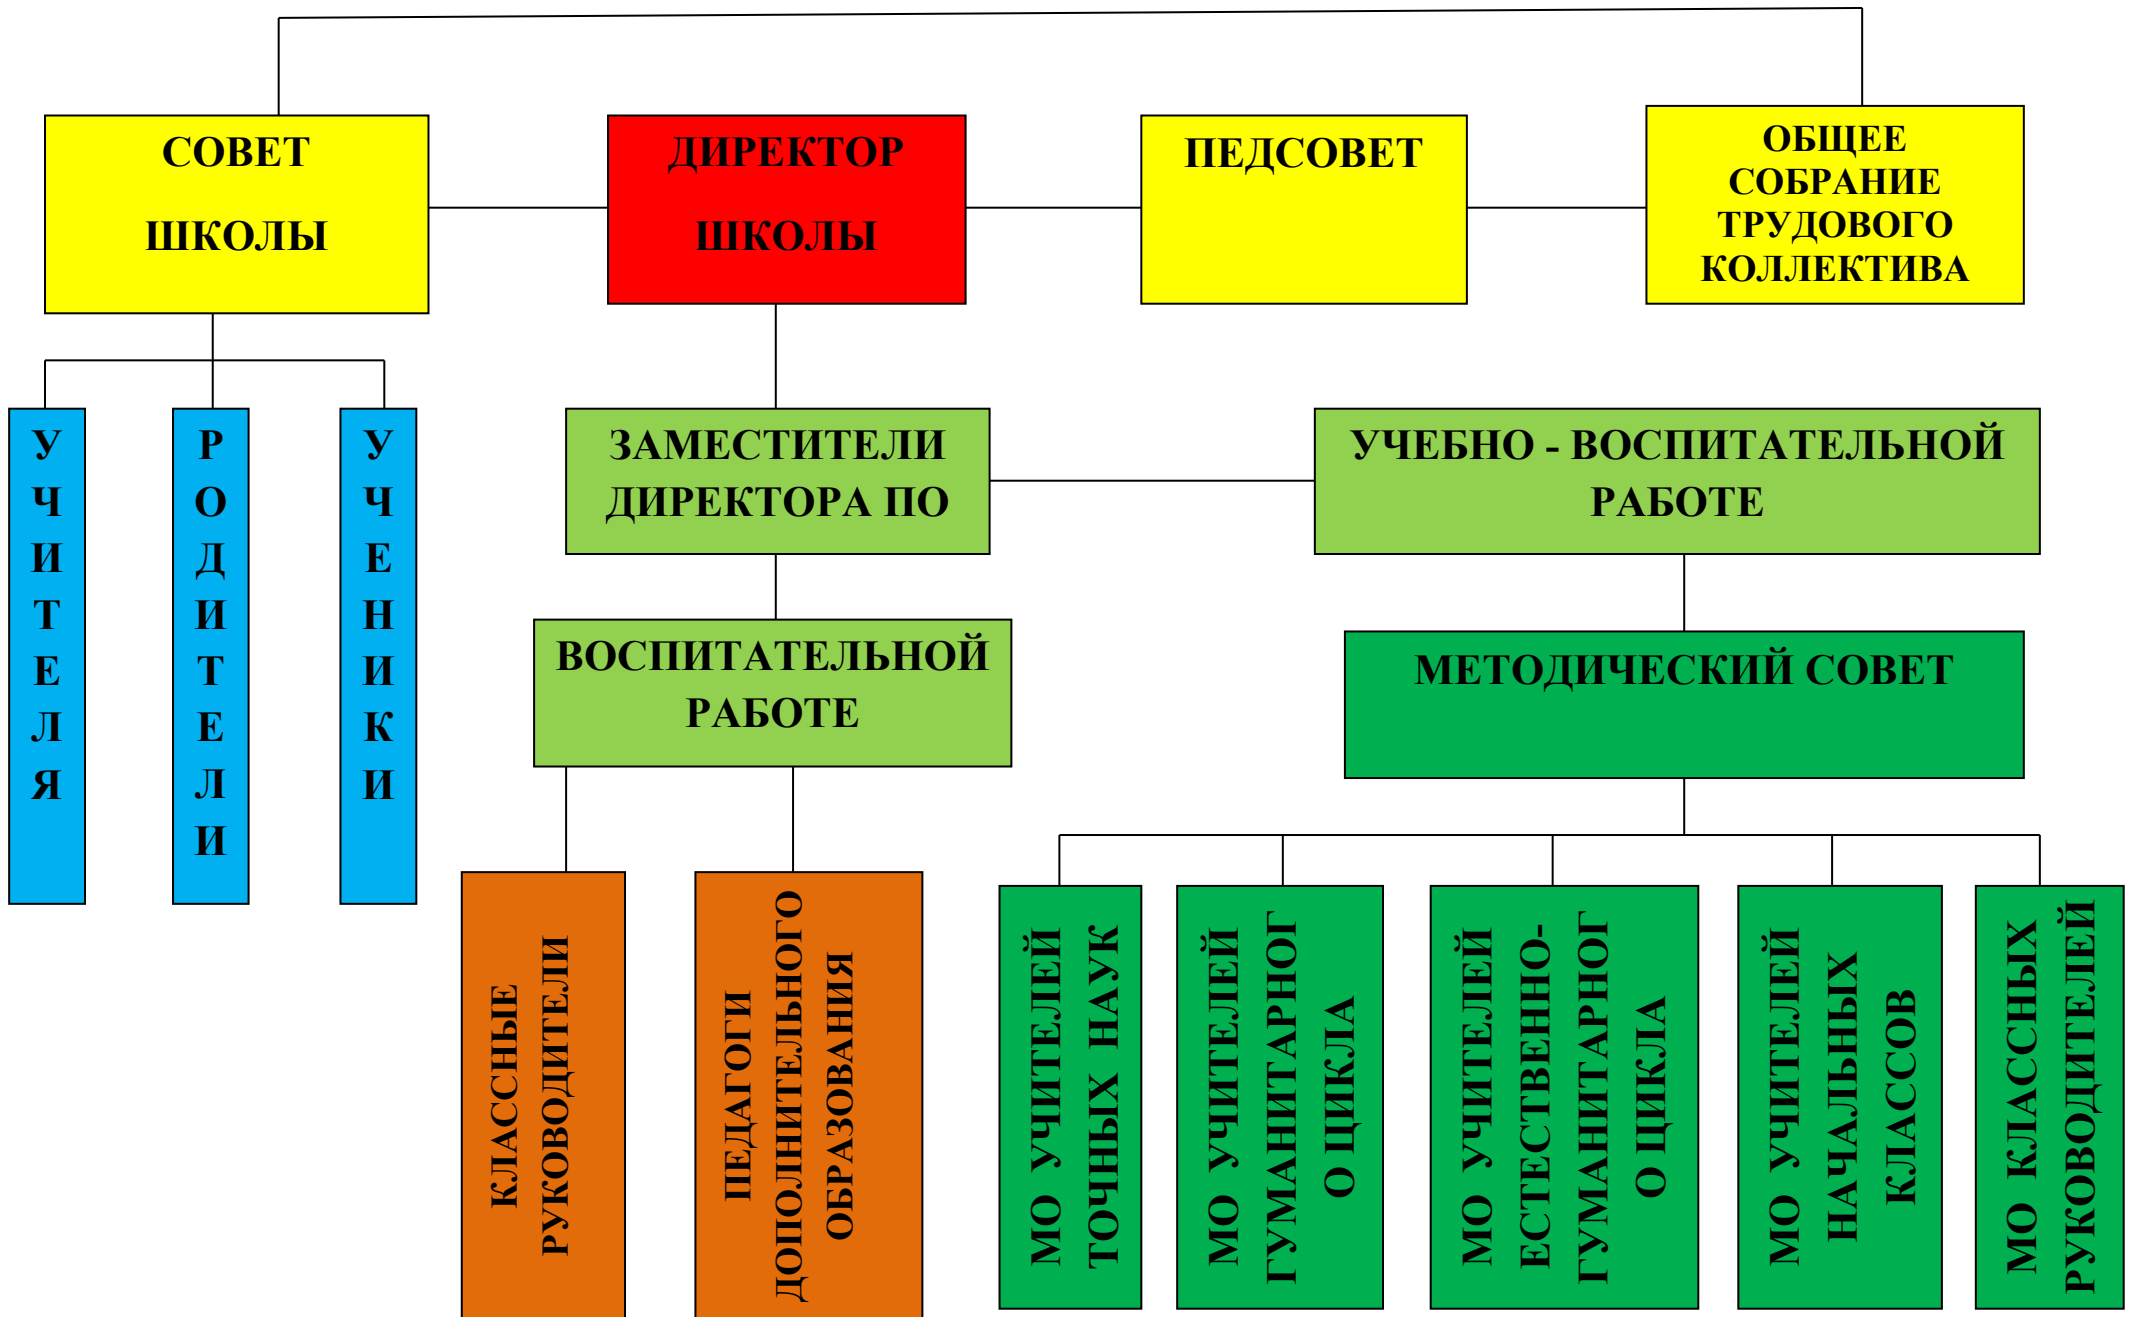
СОВЕТ

ШКОЛЫ

ДИРЕКТОР

ШКОЛЫ

ПЕДСОВЕТ

ОБЩЕЕ СОБРАНИЕ ТРУДОВОГО КОЛЛЕКТИВА

УЧИТЕЛЯ

РОДИТЕЛИ

УЧЕНИКИ

ЗАМЕСТИТЕЛИ ДИРЕКТОРА ПО

УЧЕБНО - ВОСПИТАТЕЛЬНОЙ РАБОТЕ

ВОСПИТАТЕЛЬНОЙ РАБОТЕ

МЕТОДИЧЕСКИЙ СОВЕТ

КЛАССНЫЕ РУКОВОДИТЕЛИ

ПЕДАГОГИ ДОПОЛНИТЕЛЬНОГО ОБРАЗОВАНИЯ

МО УЧИТЕЛЕЙ ТОЧНЫХ НАУК

МО УЧИТЕЛЕЙ ГУМАНИТАРНОГО ЦИКЛА

МО УЧИТЕЛЕЙ ЕСТЕСТВЕННО-ГУМАНИТАРНОГО ЦИКЛА

МО УЧИТЕЛЕЙ НАЧАЛЬНЫХ КЛАССОВ

МО КЛАССНЫХ РУКОВОДИТЕЛЕЙ